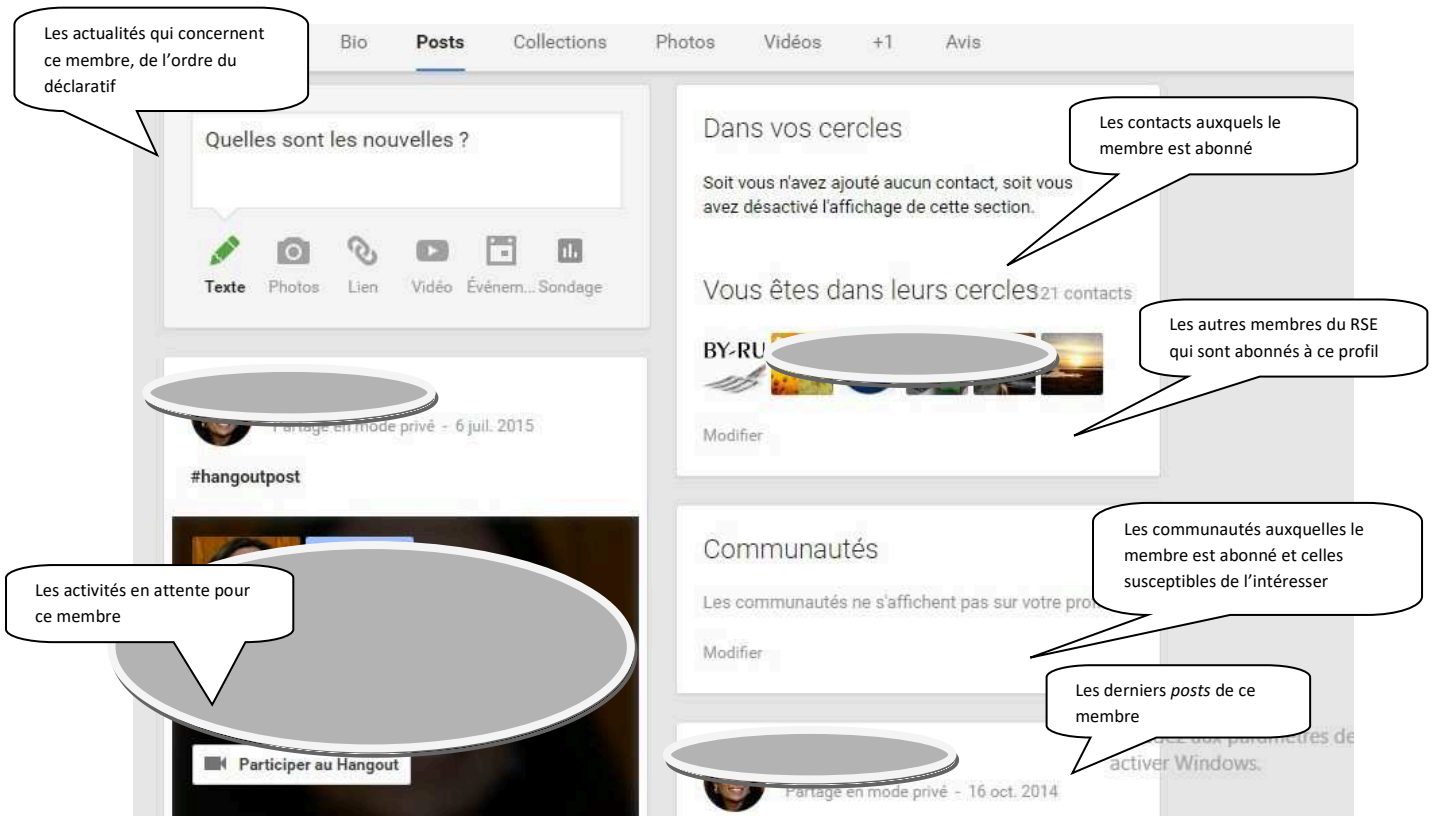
Les actualités qui concernent ce membre, de l'ordre du déclaratif

Bio Posts Collections Photos Vidéos +1 Avis

Quelles sont les nouvelles ?

Texte Photos Lien Vidéo Événem... Sondage

Partage en mode privé - 6 juil. 2015

#hangoutpost

Les activités en attente pour ce membre

Participer au Hangout

Dans vos cercles

Les contacts auxquels le membre est abonné

Soit vous n'avez ajouté aucun contact, soit vous avez désactivé l'affichage de cette section.

Vous êtes dans leurs cercles 21 contacts

Les autres membres du RSE qui sont abonnés à ce profil

BY-RU

Modifier

Communautés

Les communautés auxquelles le membre est abonné et celles susceptibles de l'intéresser

Les communautés ne s'affichent pas sur votre pro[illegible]

Modifier

Les derniers *posts* de ce membre

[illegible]ez aux paramètres de activer Windows.

Partage en mode privé - 16 oct. 2014